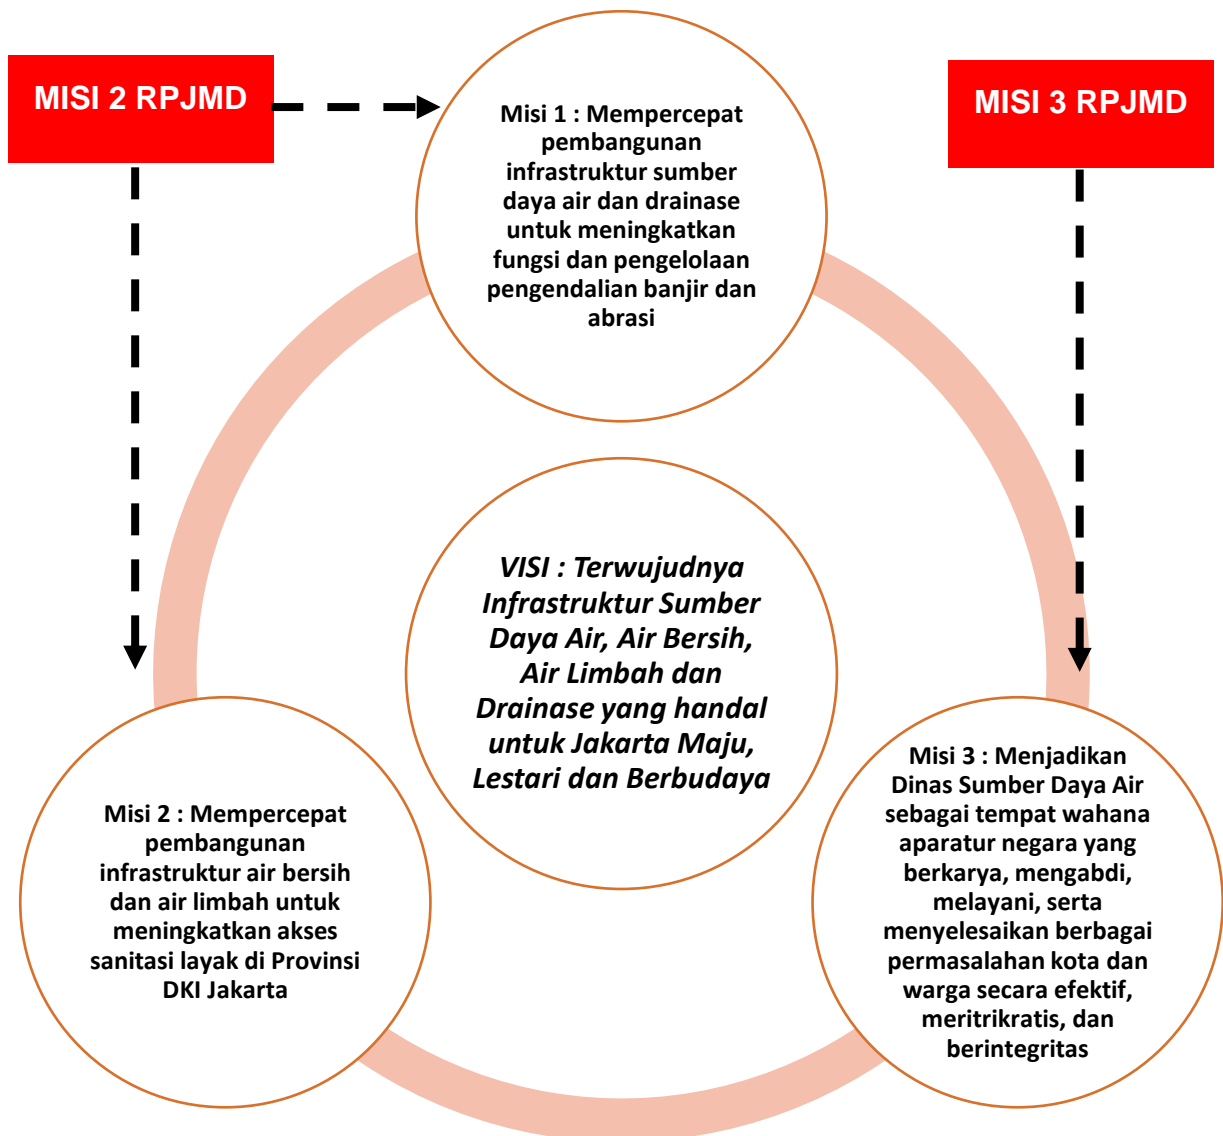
MISI 2 RPJMD

Misi 1 : Mempercepat pembangunan infrastruktur sumber daya air dan drainase untuk meningkatkan fungsi dan pengelolaan pengendalian banjir dan abrasi

MISI 3 RPJMD

VISI : Terwujudnya Infrastruktur Sumber Daya Air, Air Bersih, Air Limbah dan Drainase yang handal untuk Jakarta Maju, Lestari dan Berbudaya

Misi 2 : Mempercepat pembangunan infrastruktur air bersih dan air limbah untuk meningkatkan akses sanitasi layak di Provinsi DKI Jakarta

Misi 3 : Menjadikan Dinas Sumber Daya Air sebagai tempat wahana aparatur negara yang berkarya, mengabdi, melayani, serta menyelesaikan berbagai permasalahan kota dan warga secara efektif, meritrikratis, dan berintegritas